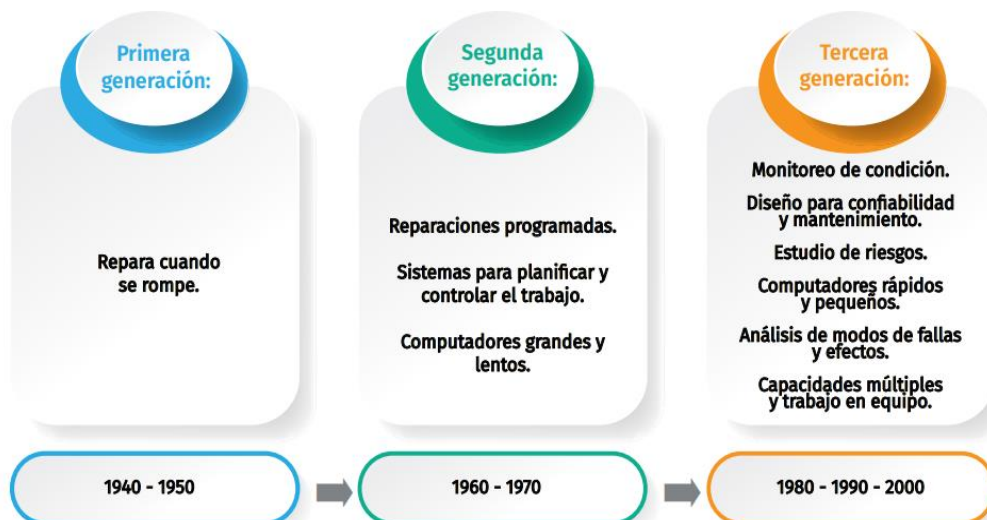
Primera generación:

Repara cuando se rompe.

1940 - 1950

Segunda generación:

Reparaciones programadas.

Sistemas para planificar y controlar el trabajo.

Computadores grandes y lentos.

1960 - 1970

Tercera generación:

Monitoreo de condición.

Diseño para confiabilidad y mantenimiento.

Estudio de riesgos.

Computadores rápidos y pequeños.

Análisis de modos de fallas y efectos.

Capacidades múltiples y trabajo en equipo.

1980 - 1990 - 2000